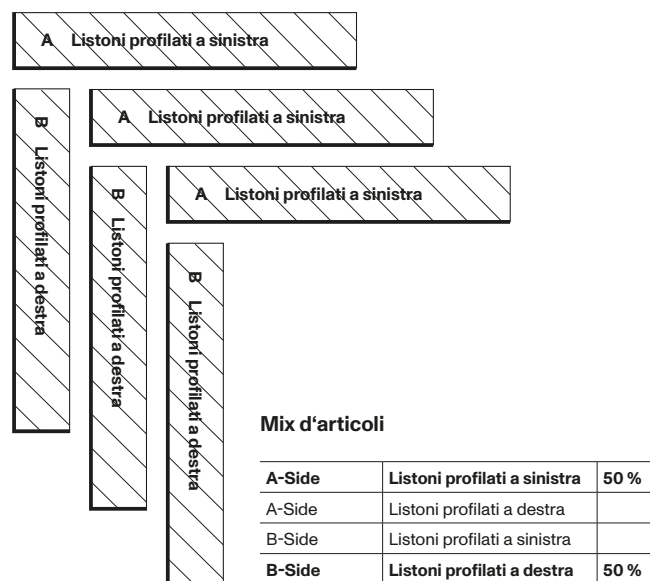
A Listoni profilati a sinistra

B Listoni profilati a destra

A Listoni profilati a sinistra

B Listoni profilati a destra

A Listoni profilati a sinistra

B Listoni profilati a destra

Mix d'articoli

| A-Side | Listoni profilati a sinistra | 50 % |
|---|---|---|
| A-Side | Listoni profilati a destra | |
| B-Side | Listoni profilati a sinistra | |
| B-Side | Listoni profilati a destra | 50 % |